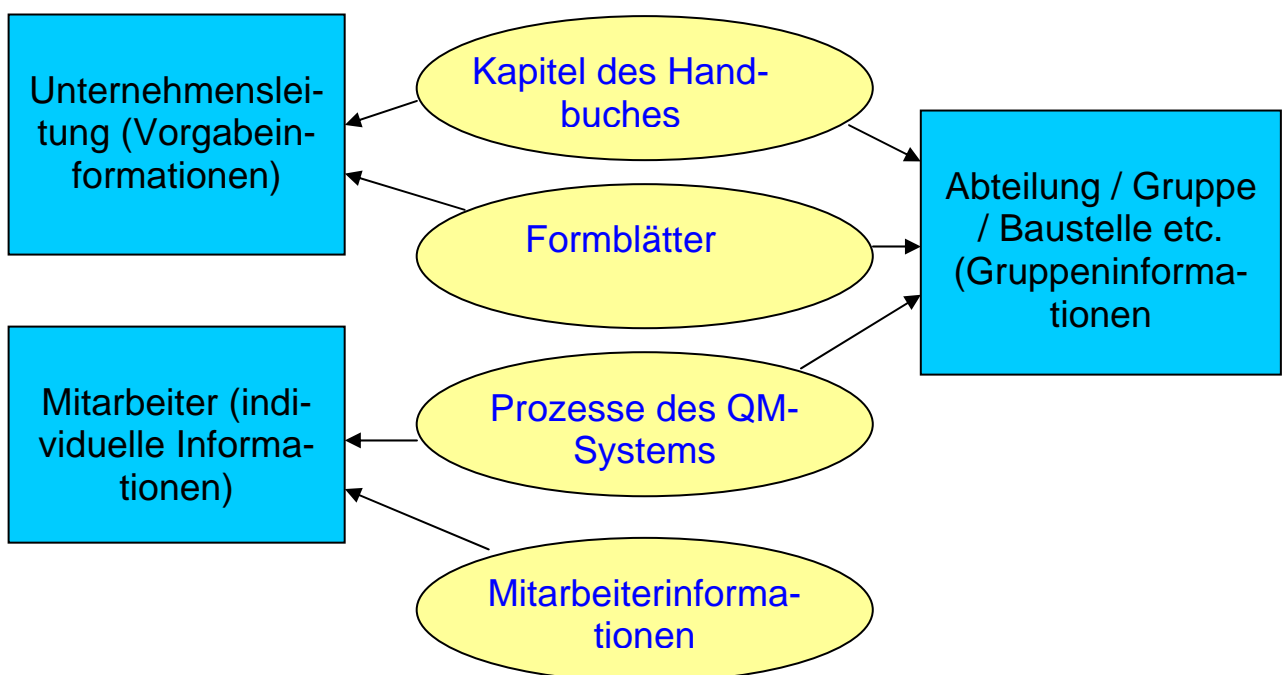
Unternehmensleitung (Vorgabeinformationen)

Kapitel des Handbuches

Formblätter

Abteilung / Gruppe / Baustelle etc. (Gruppeninformationen

Mitarbeiter (individuelle Informationen)

Prozesse des QM-Systems

Mitarbeiterinformationen